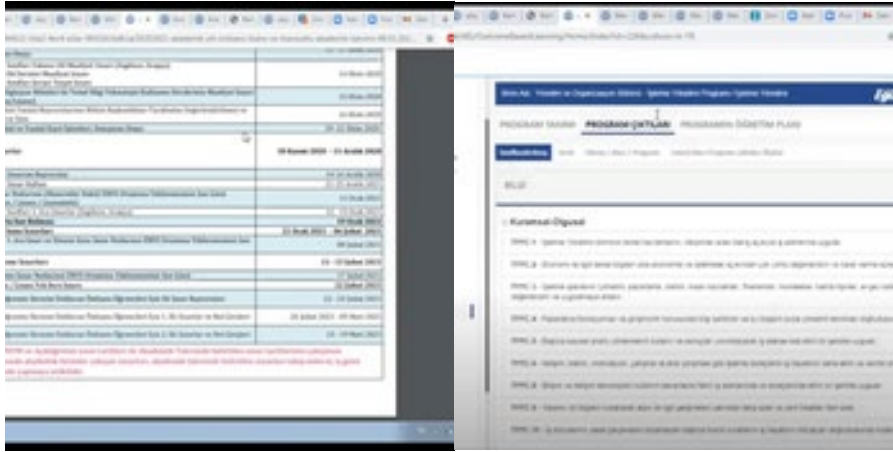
14 Ocak 2021

14 Ocak 2021

14 Ocak 2021

20 Kasım 2020 – 15 Aralık 2020

15 Ocak 2021

21 Şubat 2021

11 Şubat 2021

15 - 19 Şubat 2021

19 Şubat 2021

PROGRAM TANIMI

PROGRAM ÇIKTILARI

PROGRAMIN ÖĞRETİM PLANI

Kuramsal-Olgusal